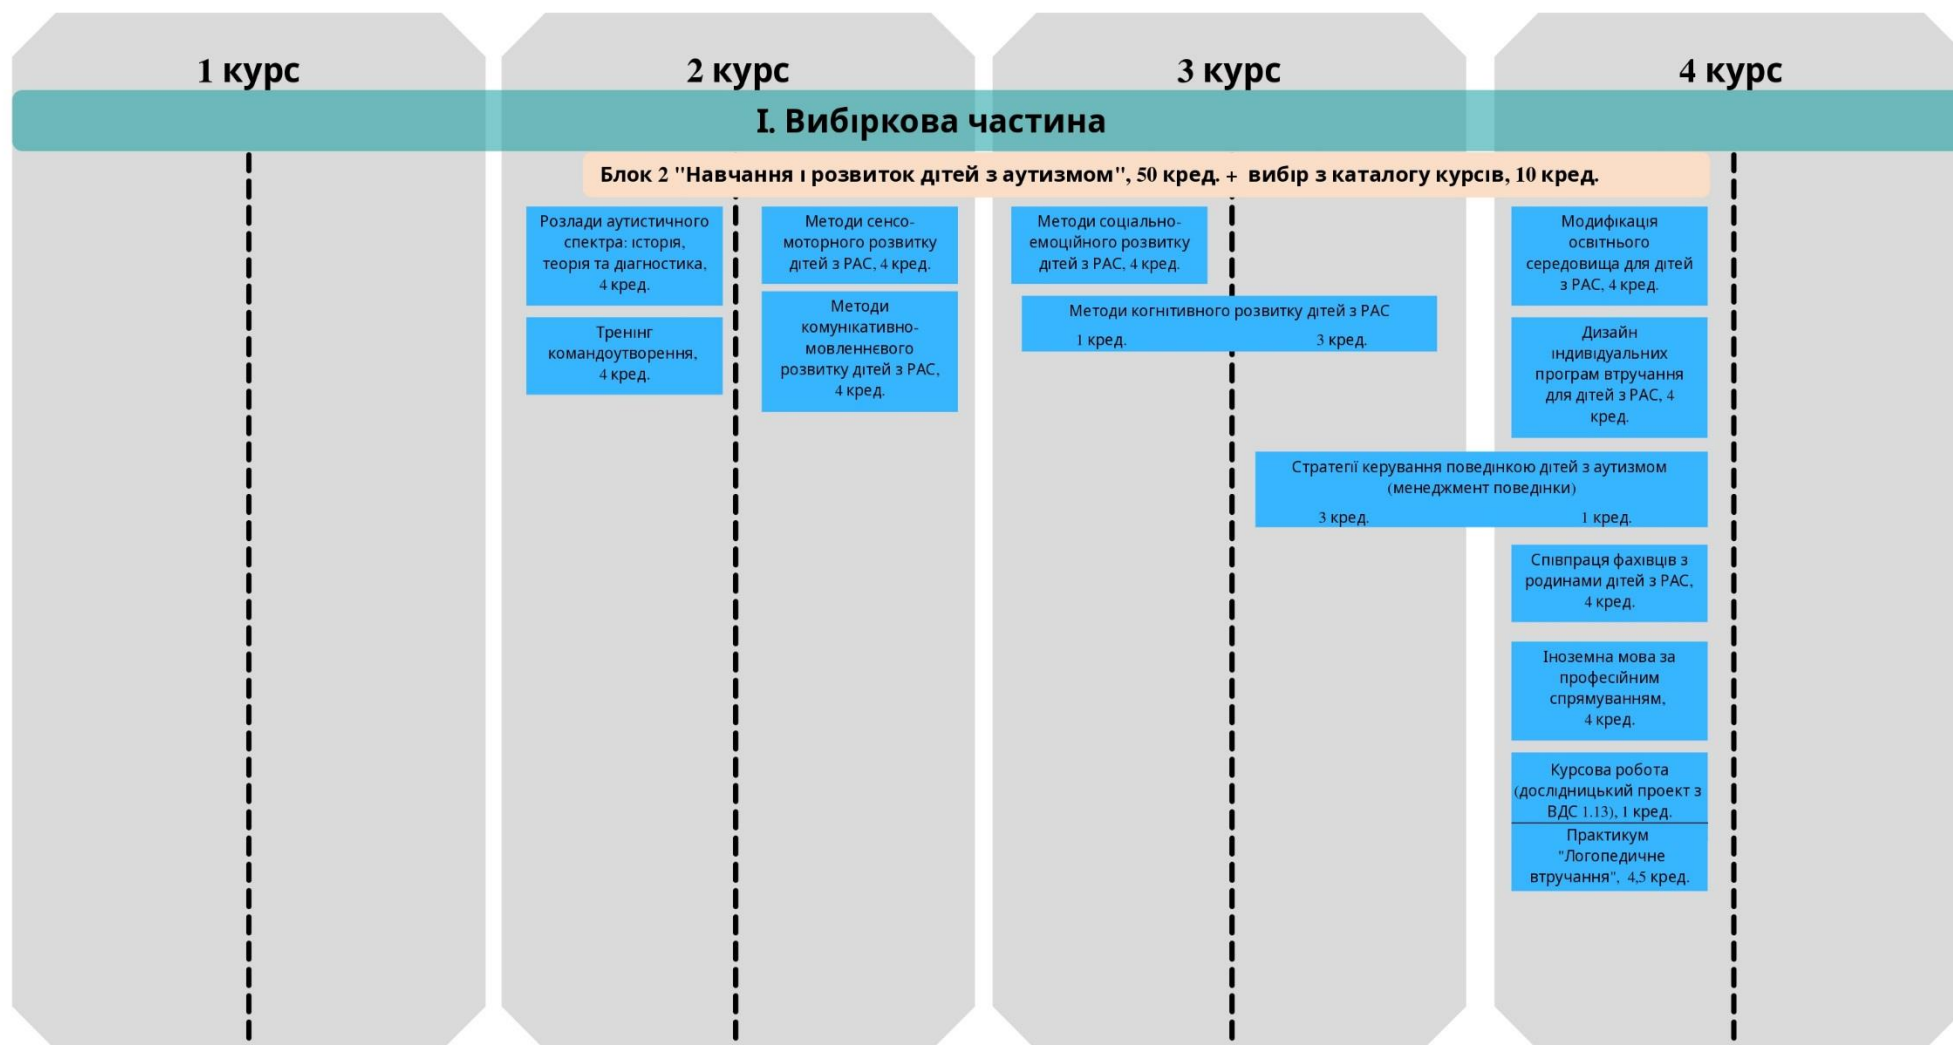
1 курс

2 курс

3 курс

4 курс

I. Вибіркова частина

Блок 2 "Навчання і розвиток дітей з аутизмом", 50 кред. + вибір з каталогу курсів, 10 кред.

Розлади аутистичного спектра: історія, теорія та діагностика, 4 кред.

Тренінг командоутворення, 4 кред.

Методи сенсо-моторного розвитку дітей з РАС, 4 кред.

Методи комунікативно-мовленнєвого розвитку дітей з РАС, 4 кред.

Методи соціально-емоційного розвитку дітей з РАС, 4 кред.

Методи когнітивного розвитку дітей з РАС

1 кред.

3 кред.

Модифікація освітнього середовища для дітей з РАС, 4 кред.

Дизайн індивідуальних програм втручання для дітей з РАС, 4 кред.

Стратегії керування поведінкою дітей з аутизмом (менеджмент поведінки)

3 кред.

1 кред.

Співпраця фахівців з родинами дітей з РАС, 4 кред.

Іноземна мова за професійним спрямуванням, 4 кред.

Курсова робота (дослідницький проект з ВДС 1.13), 1 кред.

Практикум "Логопедичне втручання", 4,5 кред.